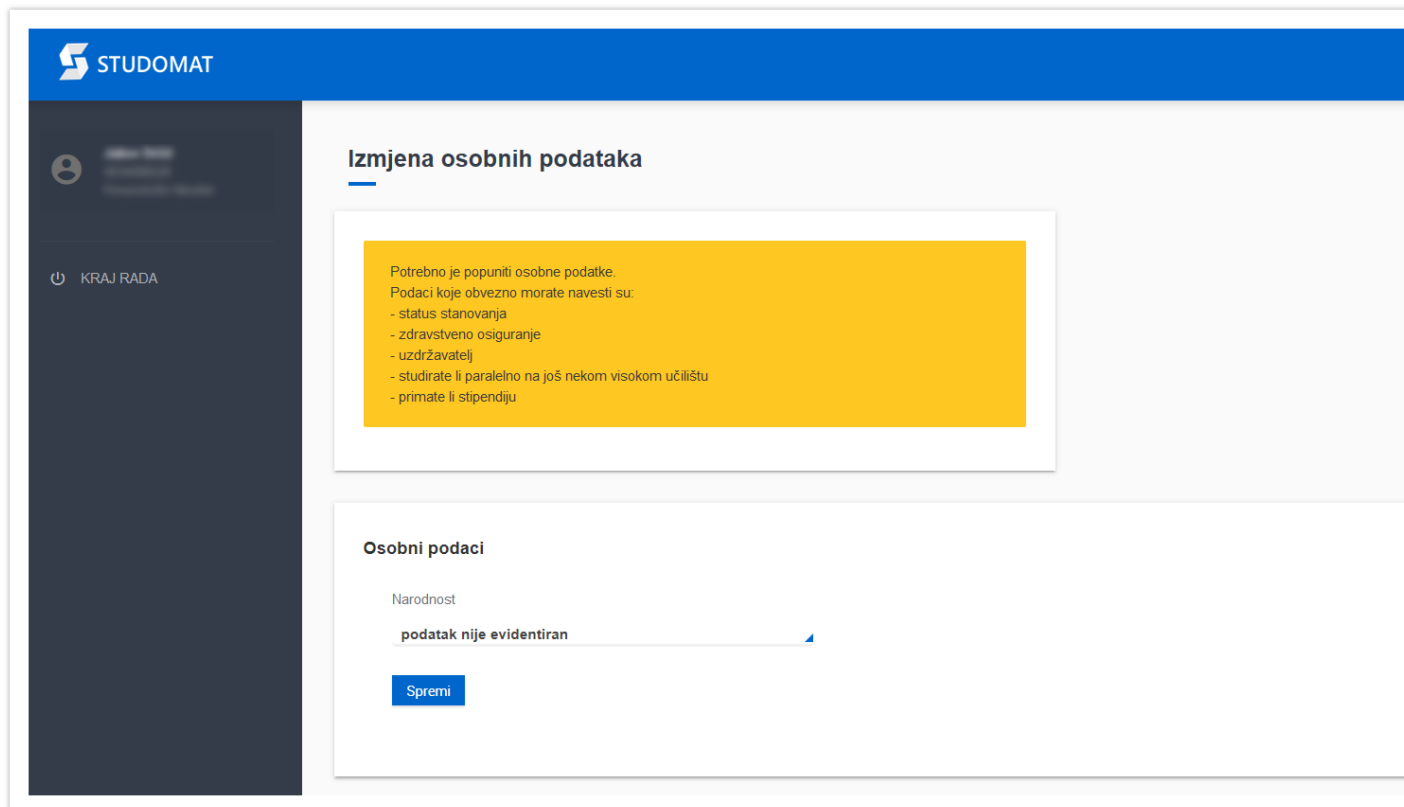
STUDOMAT

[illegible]
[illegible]
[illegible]

KRAJ RADA

Izmjena osobnih podataka

Potrebno je popuniti osobne podatke.
Podaci koje obvezno morate navesti su:
- status stanovanja
- zdravstveno osiguranje
- uzdržavatelj
- studirate li paralelno na još nekom visokom učilištu
- primate li stipendiju

Osobni podaci

Narodnost

podatak nije evidentiran

Spremi